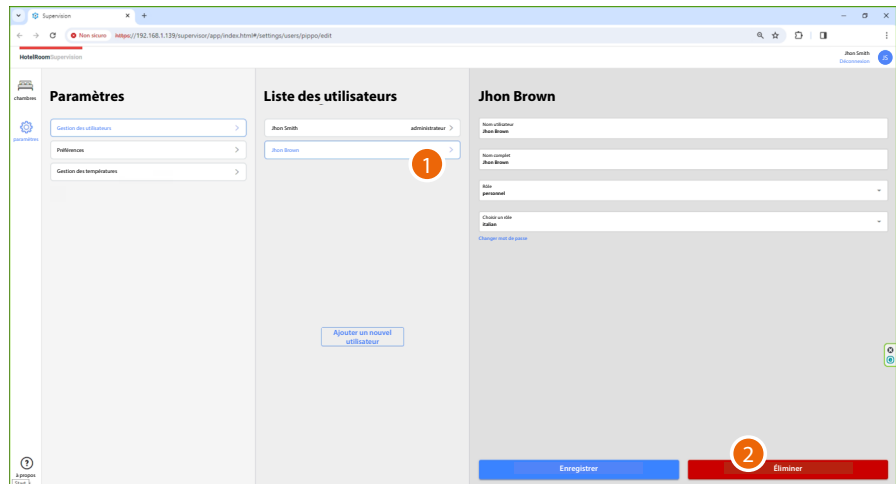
Supervision
Non sécurisé https://192.168.1.139/supervisor/app/index.html#/settings/users/pippo/edit
HotelRoom Supervision
Jhon Smith
Déconnexion
JS
chambres
paramètres
Paramètres
Gestion des utilisateurs
Préférences
Gestion des températures
Liste des utilisateurs
Jhon Smith administrateur
Jhon Brown
1
Ajouter un nouvel utilisateur
Jhon Brown
Nom utilisateur
Jhon Brown
Nom complet
Jhon Brown
Rôle
personnel
Choisir un rôle
italian
Changer mot de passe
Enregistrer
2
Éliminer
à propos